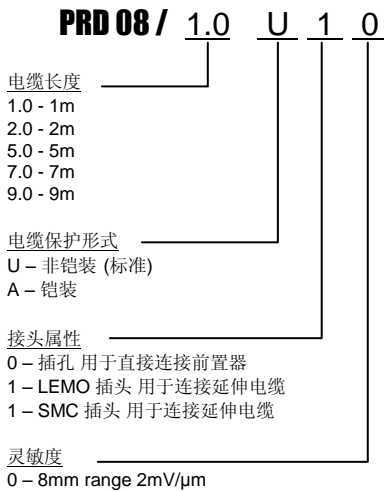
PRD 08 / 1.0 U 1 0

电缆长度
1.0 - 1m
2.0 - 2m
5.0 - 5m
7.0 - 7m
9.0 - 9m

电缆保护形式
U – 非铠装 (标准)
A – 铠装

接头属性
0 – 插孔 用于直接连接前置器
1 – LEMO 插头 用于连接延伸电缆
1 – SMC 插头 用于连接延伸电缆

灵敏度
0 – 8mm range 2mV/µm